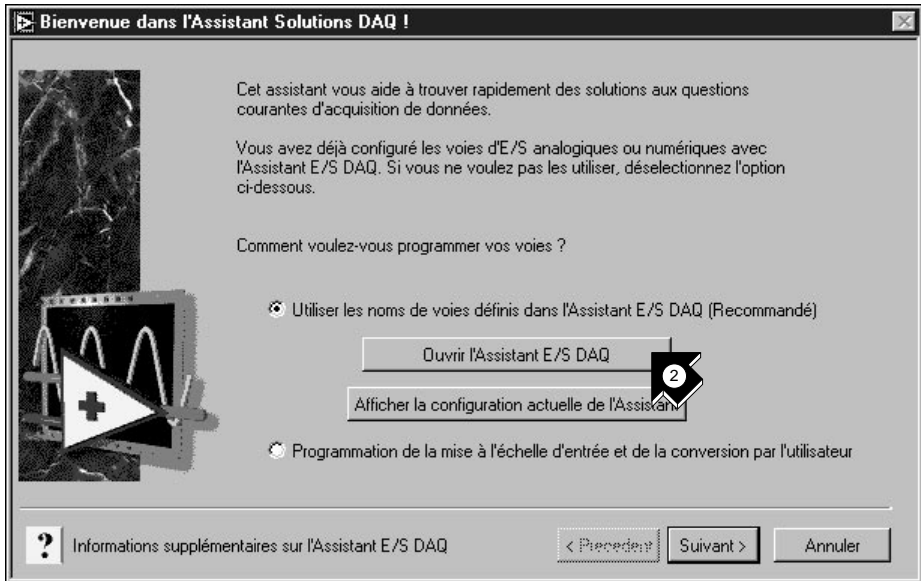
Bienvenue dans l'Assistant Solutions DAQ !

Cet assistant vous aide à trouver rapidement des solutions aux questions courantes d'acquisition de données.

Vous avez déjà configuré les voies d'E/S analogiques ou numériques avec l'Assistant E/S DAQ. Si vous ne voulez pas les utiliser, déselectionnez l'option ci-dessous.

Comment voulez-vous programmer vos voies ?

Utiliser les noms de voies définis dans l'Assistant E/S DAQ (Recommandé)

Ouvrir l'Assistant E/S DAQ

2

Afficher la configuration actuelle de l'Assistant

Programmation de la mise à l'échelle d'entrée et de la conversion par l'utilisateur

?

Informations supplémentaires sur l'Assistant E/S DAQ

< Précédent

Suivant >

Annuler